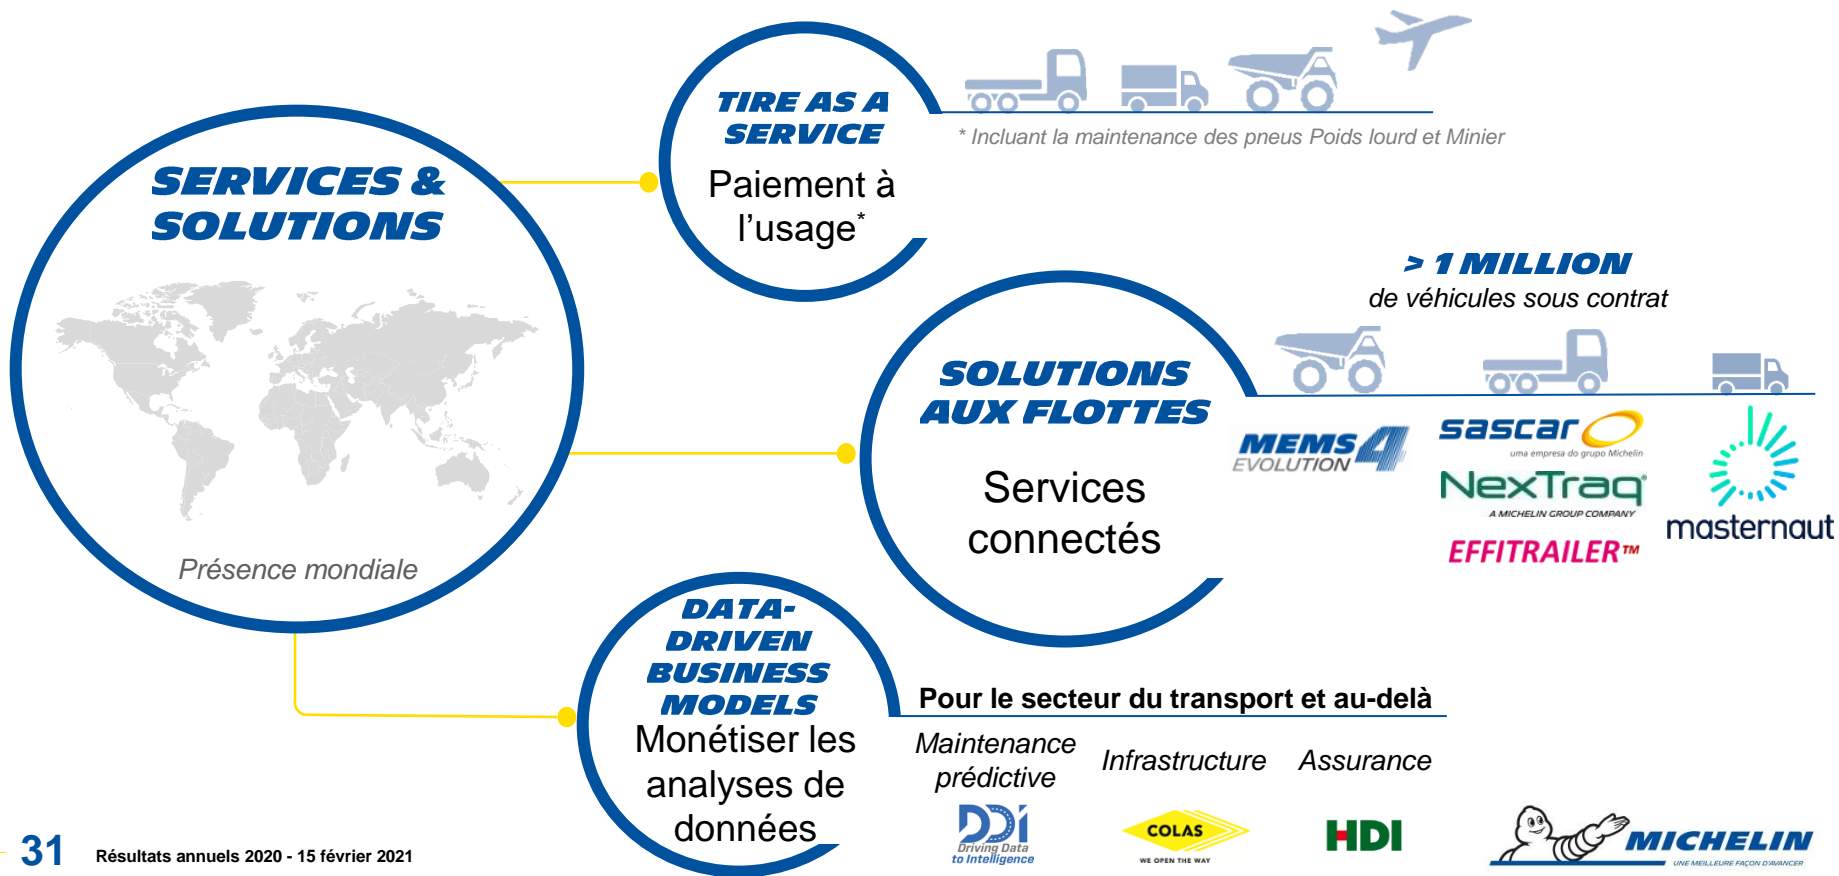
SERVICES & SOLUTIONS

Présence mondiale

TIRE AS A SERVICE
Paiement à l'usage*

* Incluant la maintenance des pneus Poids lourd et Minier

> 1 MILLION
de véhicules sous contrat

SOLUTIONS AUX FLOTTES
Services connectés

MEMS 4 EVOLUTION
sascar
uma empresa do grupo Michelin
NexTraq
A MICHELIN GROUP COMPANY
EFFITRAILER™
masternaut

DATA-DRIVEN BUSINESS MODELS
Monétiser les analyses de données

Pour le secteur du transport et au-delà

Maintenance prédictive
Infrastructure
Assurance

DDI Driving Data to Intelligence
COLAS
WE OPEN THE WAY
HDI
MICHELIN
UNE MEILLEURE FAÇON D'AVANCER

31
Résultats annuels 2020 - 15 février 2021